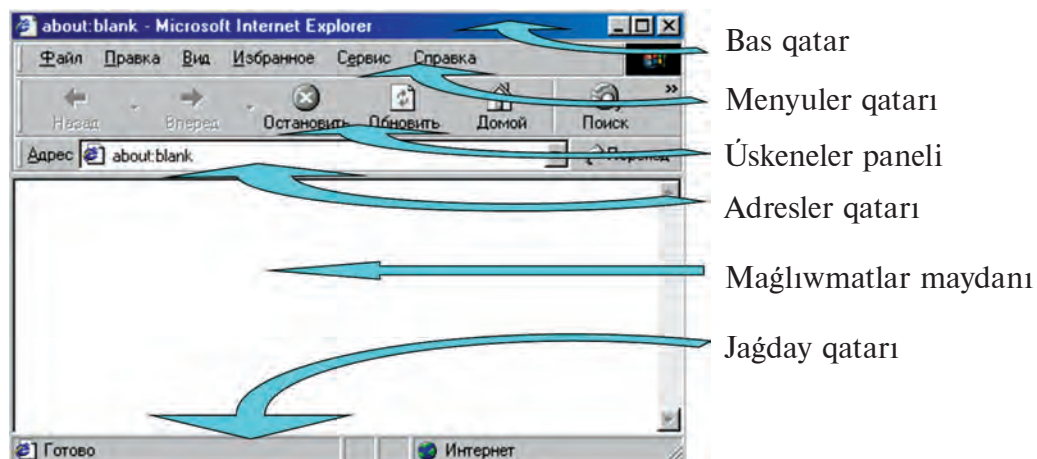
about:blank - Microsoft Internet Explorer

Файл Правка Вид Избранное Сервис Справка

Назад Вперед Остановить Обновить Домой Поиск

Адрес about:blank

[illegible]

Готово

Интернет

Bas qatar

Menyuler qatarı

Úskeneler paneli

Adresler qatarı

Maǵlıwmatlar maydanı

Jaǵday qatarı